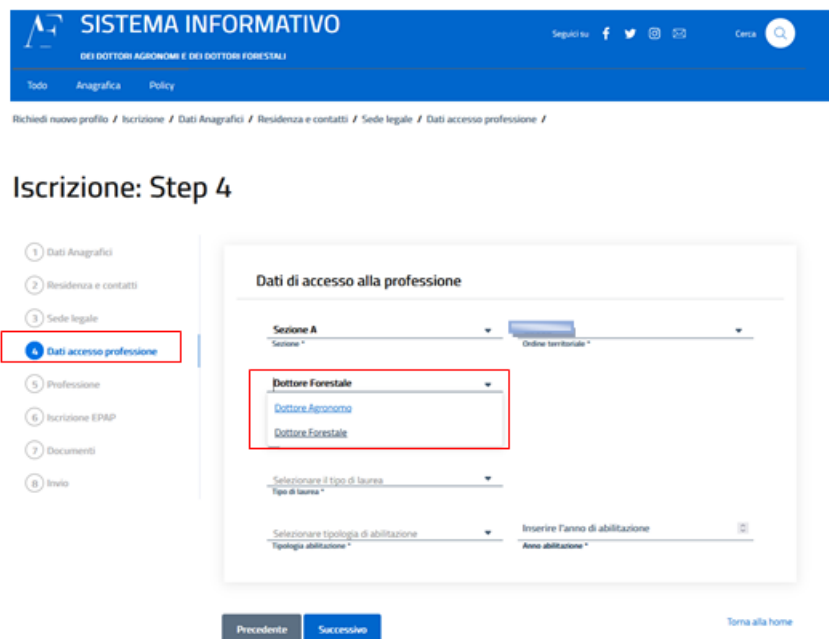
SISTEMA INFORMATIVO
DEI DOTTORI AGRONOMI E DEI DOTTORI FORESTALI

Seguici su

Cerca

Todo Anagrafica Policy

Richiedi nuovo profilo / Iscrizione / Dati Anagrafici / Residenza e contatti / Sede legale / Dati accesso professione /

Iscrizione: Step 4

1 Dati Anagrafici
2 Residenza e contatti
3 Sede legale
4 Dati accesso professione
5 Professione
6 Iscrizione EPAP
7 Documenti
8 Invio

Dati di accesso alla professione

Sezione A
Sezione *

Ordine territoriale *

Dottore Forestale
Dottore Agronomo
Dottore Forestale

Selezionare il tipo di laurea
Tipo di laurea *

Selezionare tipologia di abilitazione
Tipologia abilitazione *

Inserire l'anno di abilitazione
Anno abilitazione *

Precedente Successivo

Torna alla home